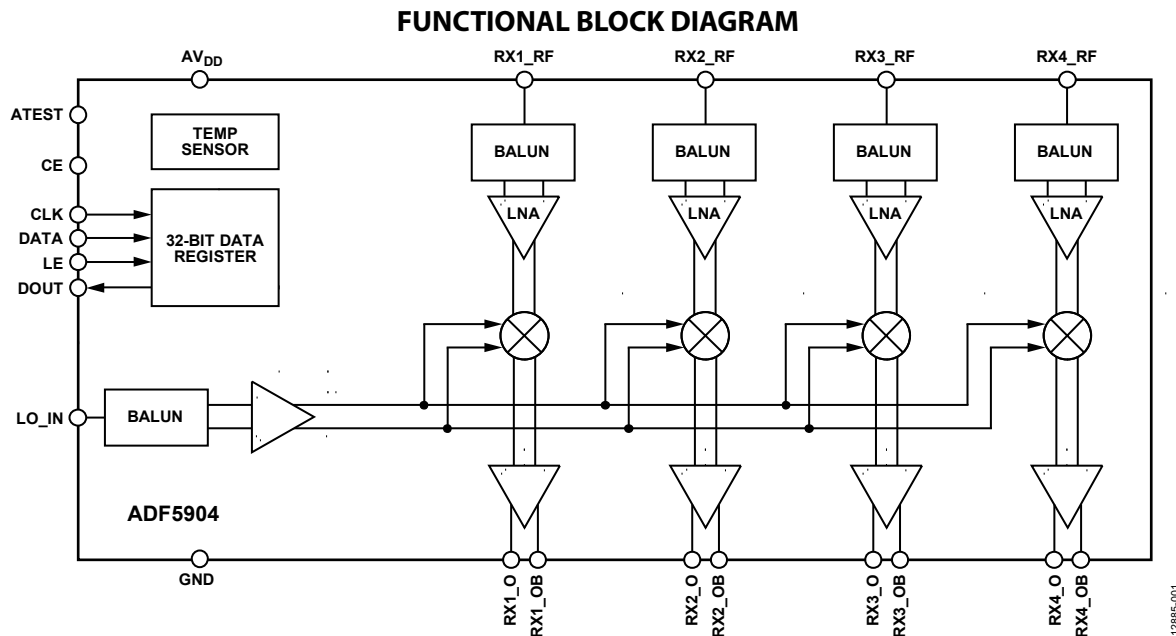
FUNCTIONAL BLOCK DIAGRAM

$AV_{DD}$

RX1_RF

RX2_RF

RX3_RF

RX4_RF

ATEST

CE

CLK

DATA

LE

DOUT

TEMP SENSOR

32-BIT DATA REGISTER

BALUN

BALUN

BALUN

BALUN

LNA

LNA

LNA

LNA

LO_IN

BALUN

ADF5904

GND

RX1_O

RX1_OB

RX2_O

RX2_OB

RX3_O

RX3_OB

RX4_O

RX4_OB

12885-001